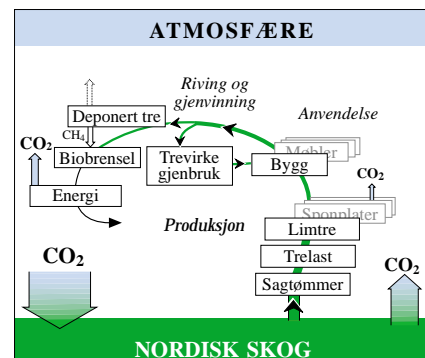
ATMOSFÆRE

Riving og gjenvinning

Anvendelse

Deponert tre

$CH_4$

$CO_2$

Biobrensel

Trevirke gjenbruk

Bygg

Møbler

$CO_2$

Energi

Produksjon

Sponplater

Limtre

$CO_2$

Trelast

$CO_2$

Sagtømmer

NORDISK SKOG